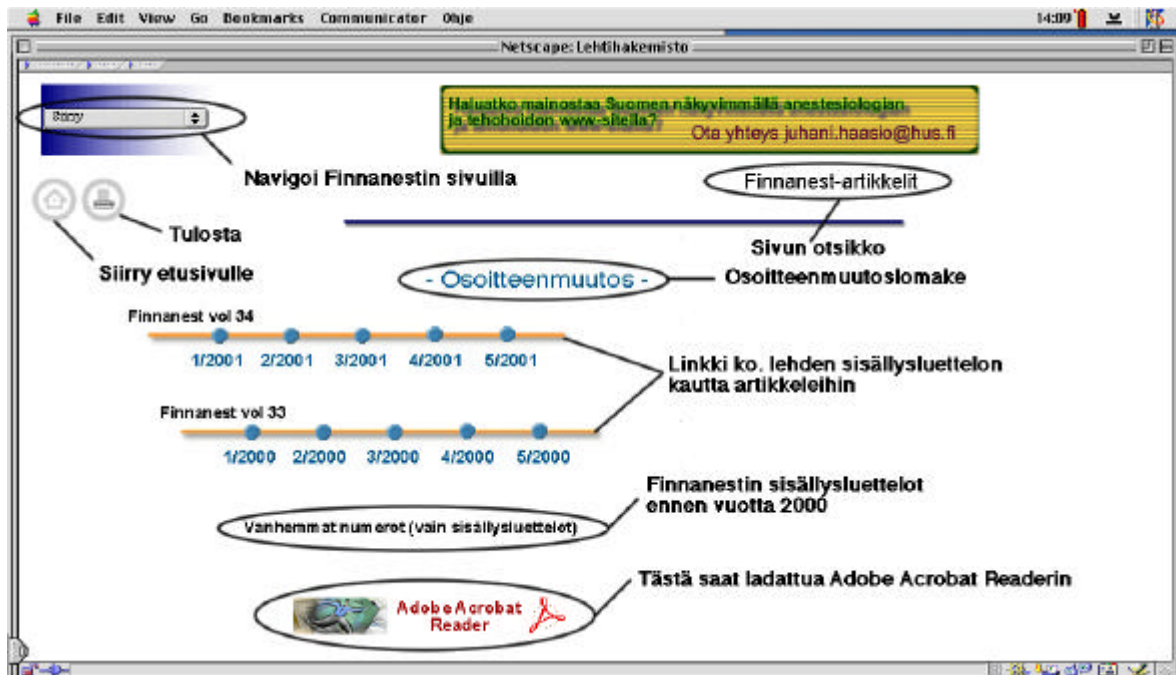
File Edit View Go Bookmarks Communicator Ohje

14:09

Netscape: Lehtihakemisto

Siirry

Haluatko mainostaa Suomen näkyvimmällä anestesiologian ja tehohoidon www-sivulla? Ota yhteys juhani.haasio@hus.fi

Navigoi Finnanestin sivuilla

Finnanest-artikkelit

Tulosta

Sivun otsikko

Siirry etusivulle

- Osoitteenmuutos -

Osoitteenmuutoslomake

Finnanest vol 34

1/2001 2/2001 3/2001 4/2001 5/2001

Linkki ko. lehden sisällysluettelon kautta artikkeleihin

Finnanest vol 33

1/2000 2/2000 3/2000 4/2000 5/2000

Finnanestin sisällysluettelot ennen vuotta 2000

Vanhemmat numerot (vain sisällysluettelot)

Tästä saat ladattua Adobe Acrobat Readerin

Adobe Acrobat Reader